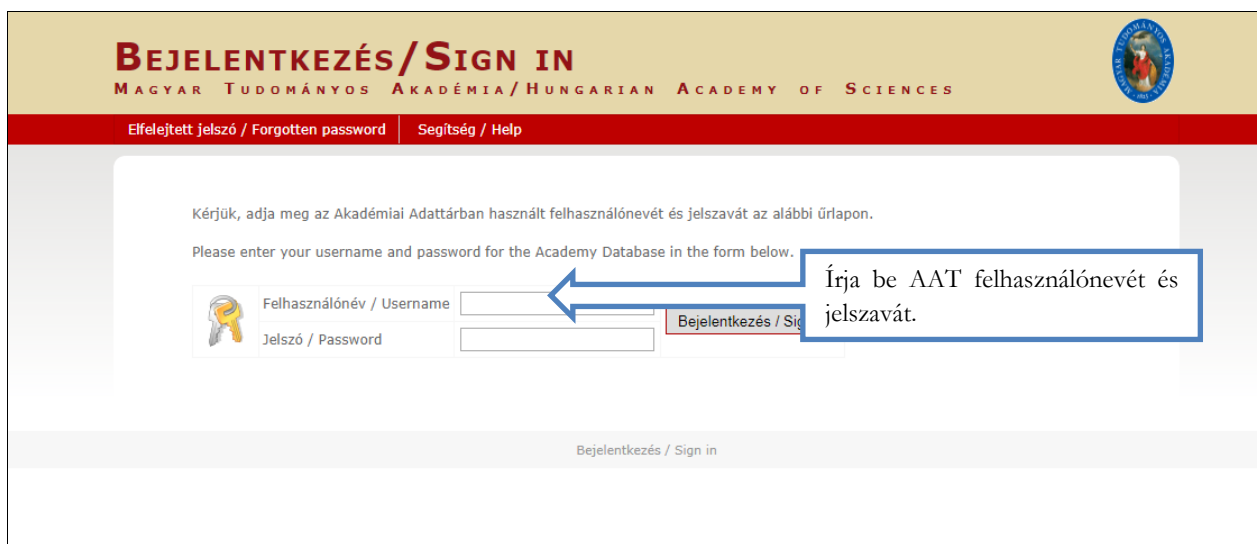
BEJELENTKEZÉS/SIGN IN
MAGYAR TUDOMÁNYOS AKADÉMIA/HUNGARIAN ACADEMY OF SCIENCES

MAGYAR TUDOMÁNYOS AKADÉMIA 1825

Elfelejtett jelszó / Forgotten password | Segítség / Help

Kérjük, adja meg az Akadémiai Adattárban használt felhasználónevét és jelszavát az alábbi űrlapon.

Please enter your username and password for the Academy Database in the form below.

Felhasználónév / Username
Jelszó / Password
Bejelentkezés / Sig

Írja be AAT felhasználónevét és jelszavát.

Bejelentkezés / Sign in